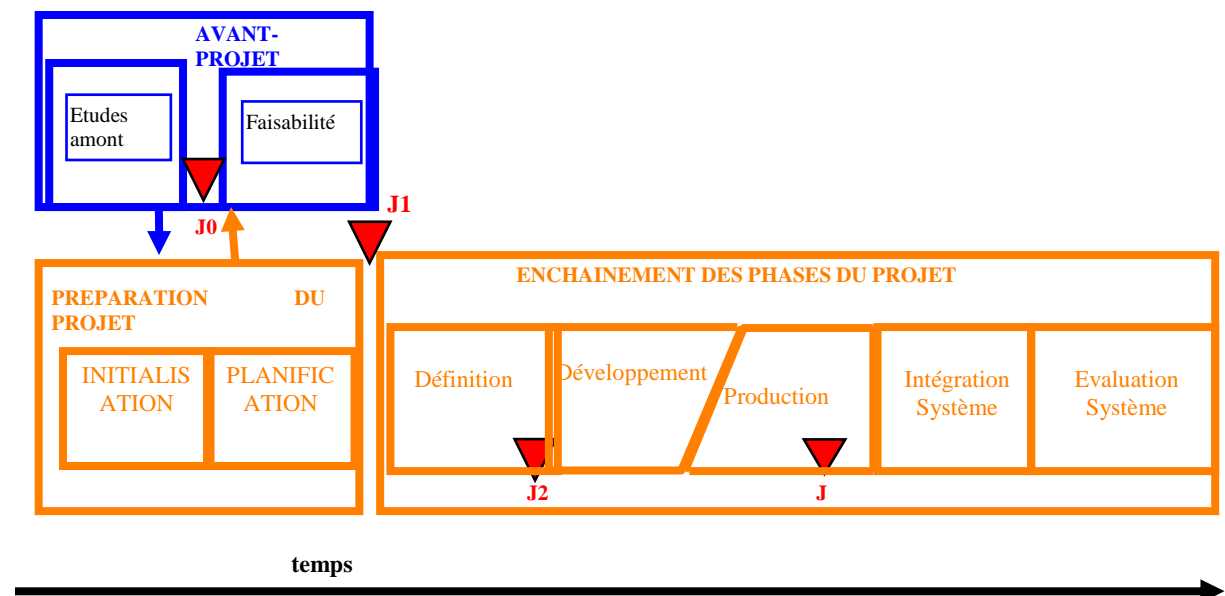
AVANT-PROJET

Etudes amont

Faisabilité

J0

J1

PREPARATION DU PROJET

INITIALISATION

PLANIFICATION

ENCHAINEMENT DES PHASES DU PROJET

Définition

Développement

Production

Intégration Système

Evaluation Système

J2

J

temps